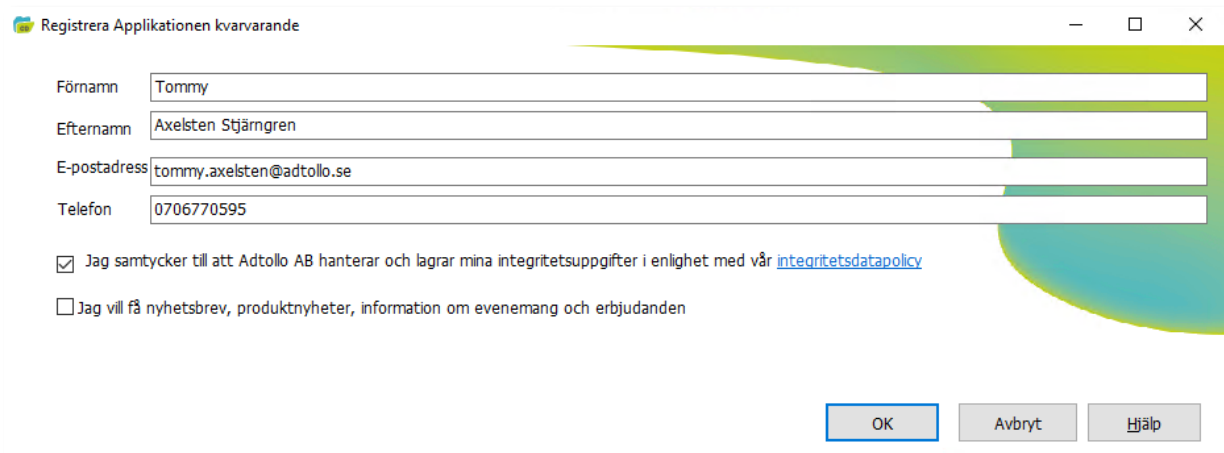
Registrera Applikationen kvarvarande

Förnamn Tommy

Efternamn Axelsten Stjärngren

E-postadress tommy.axelsten@adtollo.se

Telefon 0706770595

Jag samtycker till att Adtollo AB hanterar och lagrar mina integritetsuppgifter i enlighet med vår integritetsdatapolicy

Jag vill få nyhetsbrev, produktnyheter, information om evenemang och erbjudanden

OK Avbryt Hjälp